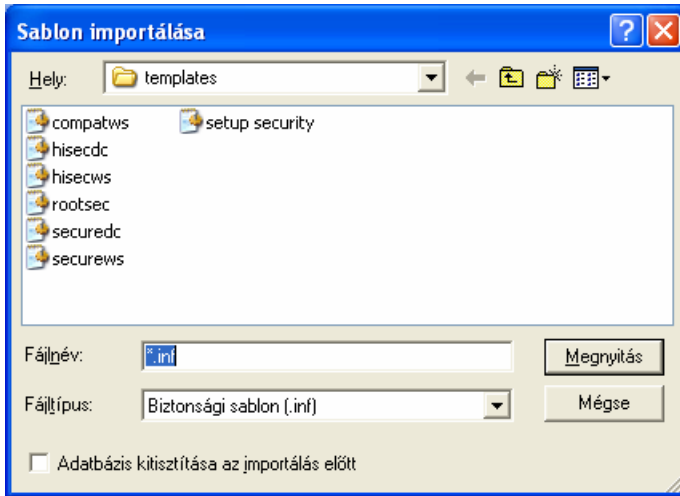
Sablon importálása

Hely: templates

compatws
hisecdc
hisecws
rootsec
securedc
securews
setup security

Fájlnév: *.inf

Fájltípus: Biztonsági sablon (.inf)

Megnyitás

Mégse

Adatbázis kitisztítása az importálás előtt